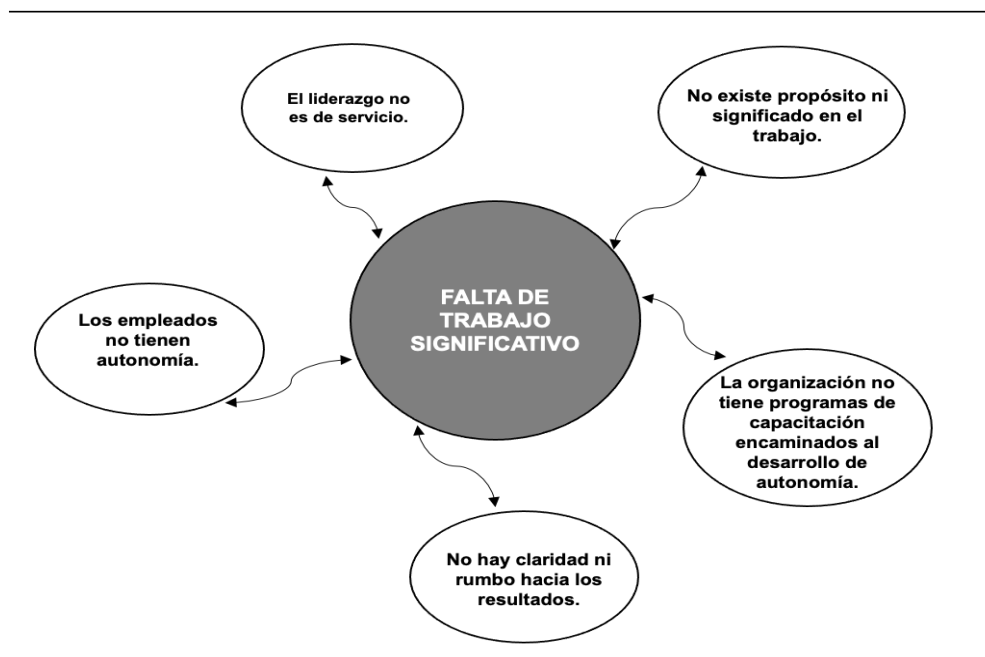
El liderazgo no es de servicio.

No existe propósito ni significado en el trabajo.

FALTA DE TRABAJO SIGNIFICATIVO

Los empleados no tienen autonomía.

La organización no tiene programas de capacitación encaminados al desarrollo de autonomía.

No hay claridad ni rumbo hacia los resultados.